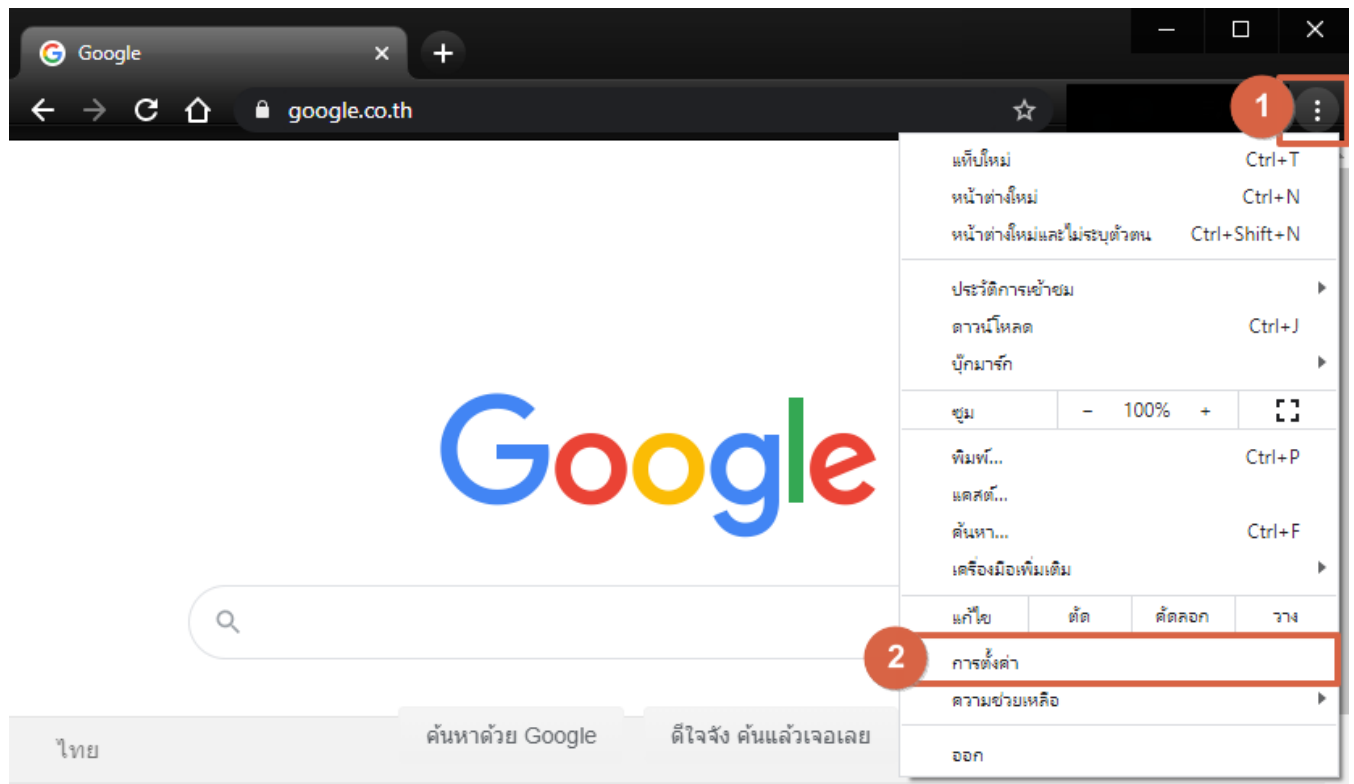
Google

google.co.th

1

แท็บใหม่ Ctrl+T
หน้าต่างใหม่ Ctrl+N
หน้าต่างใหม่และไม่ระบุตัวตน Ctrl+Shift+N

ประวัติการเข้าชม
ดาวน์โหลด Ctrl+J
บุ๊กมาร์ก

ซูม – 100% +

พิมพ์... Ctrl+P
แคสต์...
ค้นหา... Ctrl+F
เครื่องมือเพิ่มเติม

แก้ไข ตัด คัดลอก วาง

2

การตั้งค่า
ความช่วยเหลือ

ออก

Google

ค้นหาด้วย Google ดีใจจัง ค้นแล้วเจอเลย

ไทย